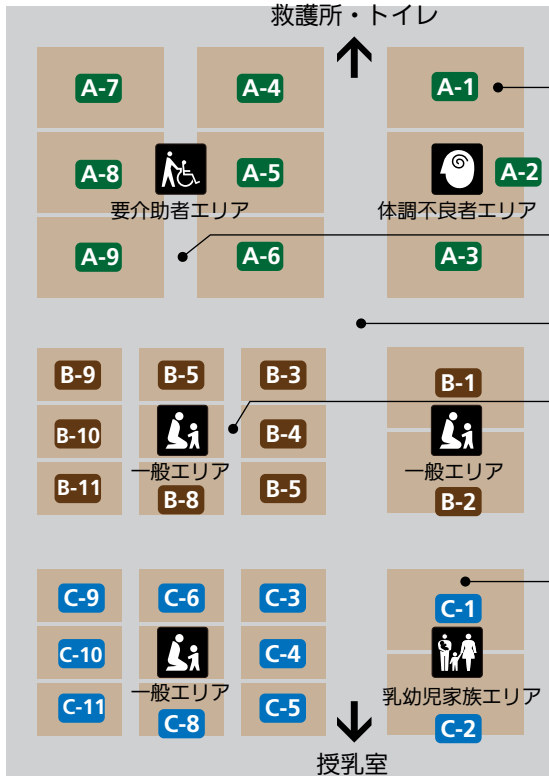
救護所・トイレ

A-7
A-4
A-1
A-8
A-5
要介助者エリア
A-2
体調不良者エリア
A-9
A-6
A-3

B-9
B-5
B-3
B-1
B-10
B-4
一般エリア
B-11
B-8
B-5
一般エリア
B-2

C-9
C-6
C-3
C-1
C-10
C-4
一般エリア
C-11
C-8
C-5
乳幼児家族エリア
C-2

授乳室